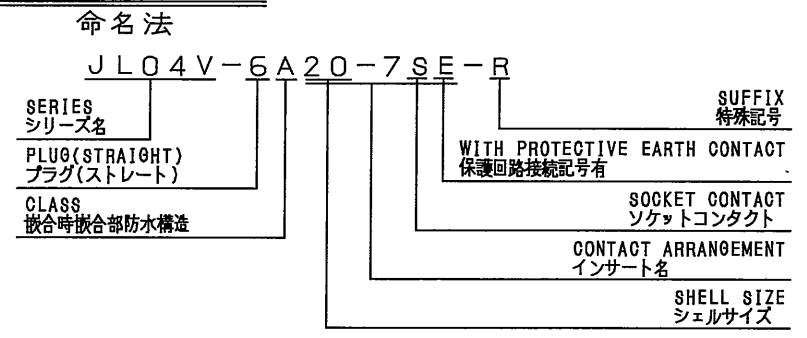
命名法

JL04V-6A20-7SE-R

SERIES
シリーズ名

PLUG(STRAIGHT)
プラグ(ストレート)

CLASS
嵌合時嵌合部防水構造

SUFFIX
特殊記号

WITH PROTECTIVE EARTH CONTACT
保護回路接続記号有

SOCKET CONTACT
ソケットコンタクト

CONTACT ARRANGEMENT
インサート名

SHELL SIZE
シェルサイズ